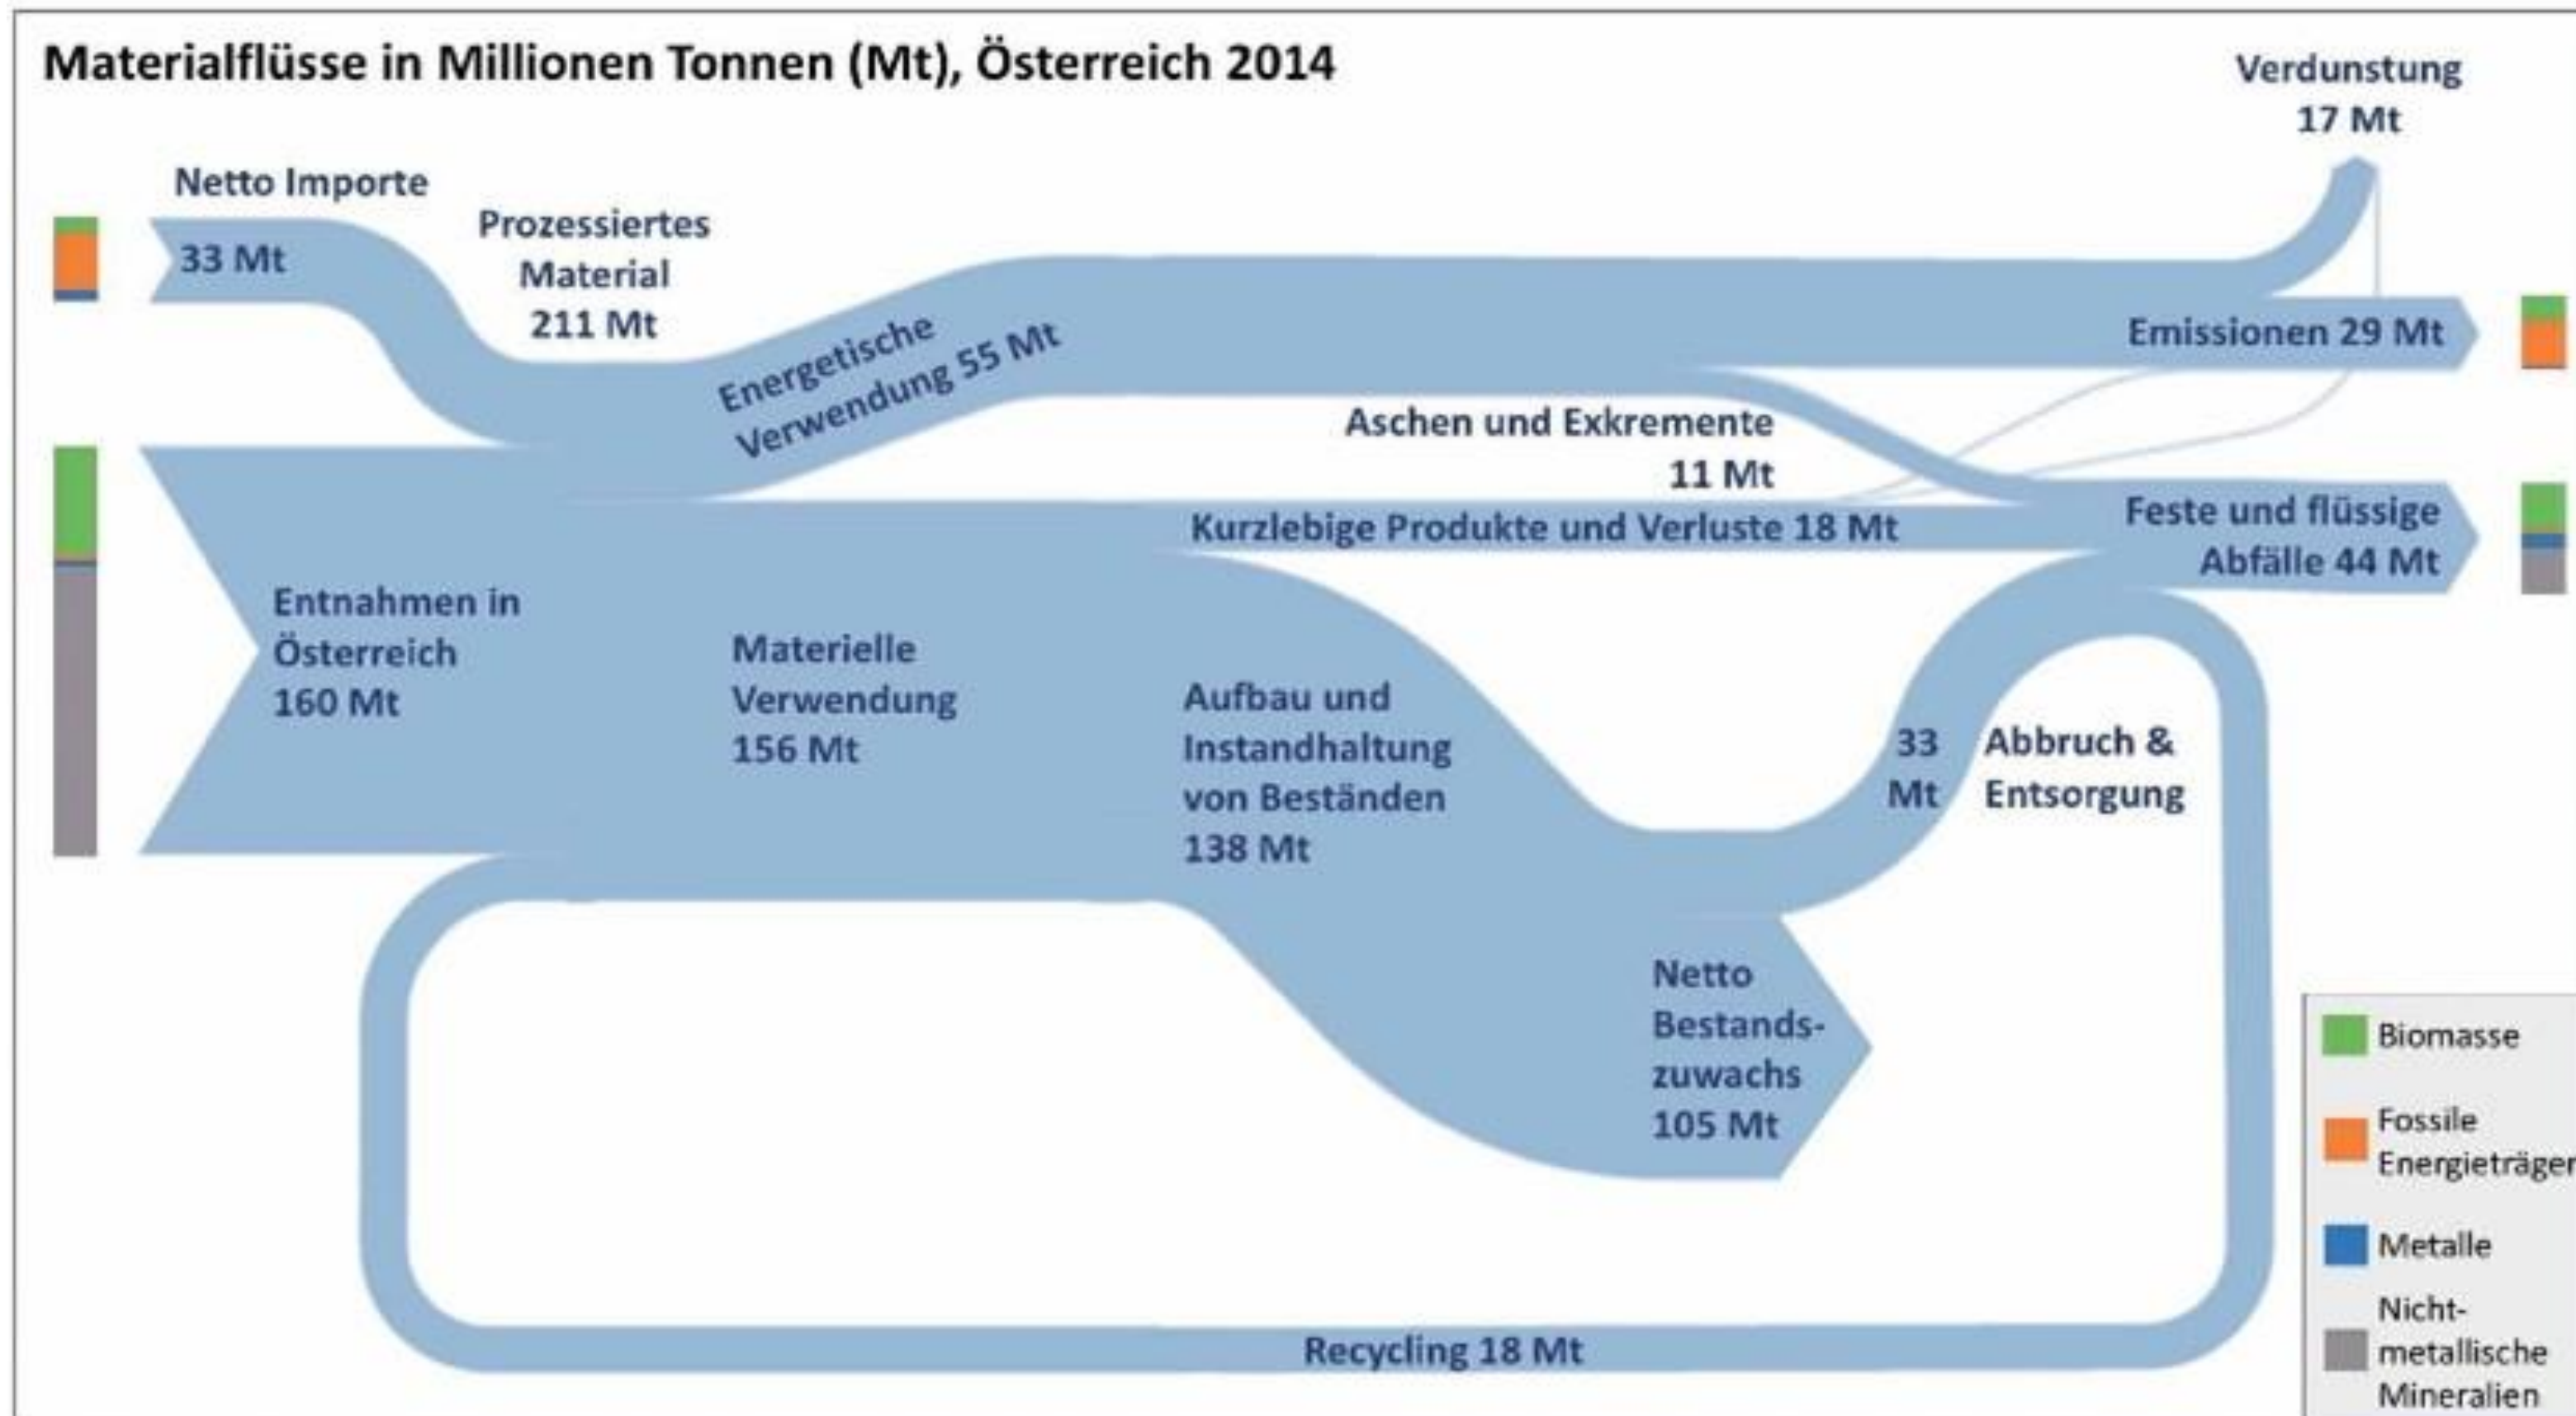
Materialflüsse in Millionen Tonnen (Mt), Österreich 2014

Verdunstung 17 Mt

Netto Importe

33 Mt

Prozessiertes Material 211 Mt

Energetische Verwendung 55 Mt

Emissionen 29 Mt

Aschen und Exkremente 11 Mt

Kurzlebige Produkte und Verluste 18 Mt

Feste und flüssige Abfälle 44 Mt

Entnahmen in Österreich 160 Mt

Materielle Verwendung 156 Mt

Aufbau und Instandhaltung von Beständen 138 Mt

33 Mt

Abbruch & Entsorgung

Netto Bestandszuwachs 105 Mt

Recycling 18 Mt

Biomasse

Fossile Energieträger

Metalle

Nicht-metallische Mineralien